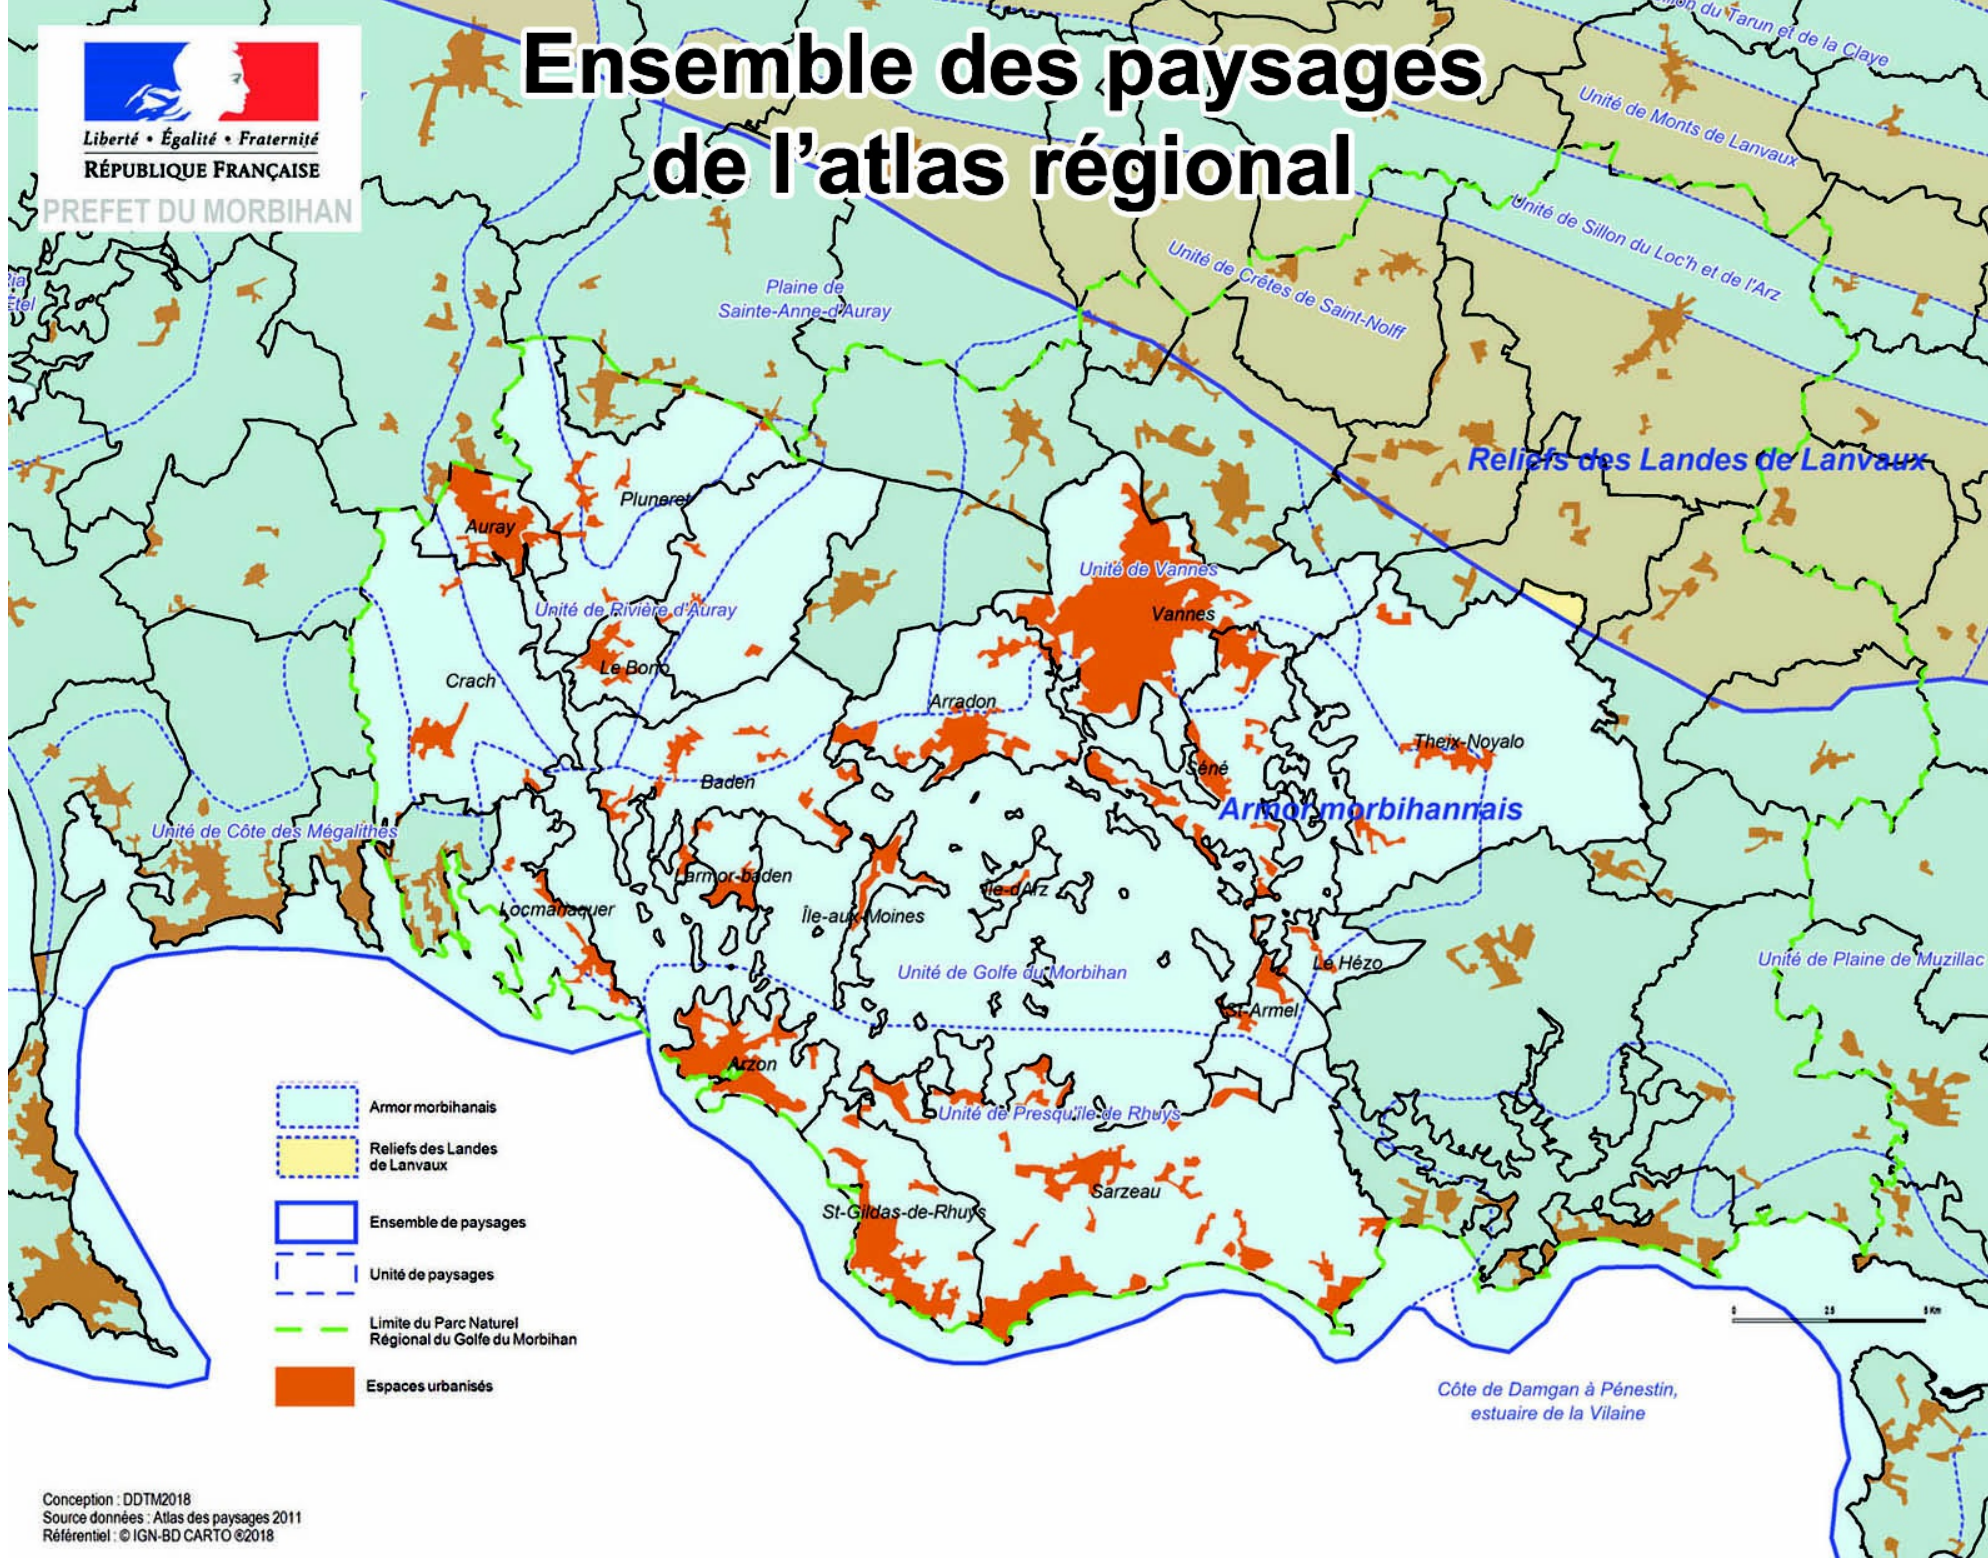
Liberté • Égalité • Fraternité
RÉPUBLIQUE FRANÇAISE
PREFET DU MORBIHAN

Ensemble des paysages de l'atlas régional

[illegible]on du Tarun et de la Claye
Unité de Monts de Lanvaux
Unité de Sillon du Loc'h et de l'Arz
Unité de Crêtes de Saint-Nolff
Plaine de Sainte-Anne-d'Auray
Reliefs des Landes de Lanvaux
Pluneret
Auray
Unité de Vannes
Vannes
Unité de Rivière d'Auray
Le Bono
Crach
Arradon
Theix-Noyalo
Séné
Baden
Armor morbihannais
Unité de Côte des Mégalithes
Larmor-baden
Île-d'Arz
Locmariaquer
Île-aux-Moines
Unité de Golfe du Morbihan
Le Hézo
St-Armel
Unité de Plaine de Muzillac
Arzon
Unité de Presqu'île de Rhuys
Sarzeau
St-Gildas-de-Rhuys
Côte de Damgan à Pénestin, estuaire de la Vilaine

Armor morbihanais
Reliefs des Landes de Lanvaux
Ensemble de paysages
Unité de paysages
Limite du Parc Naturel Régional du Golfe du Morbihan
Espaces urbanisés

0 2.5 5 Km

Conception : DDTM2018
Source données : Atlas des paysages 2011
Référentiel : © IGN-BD CARTO ©2018